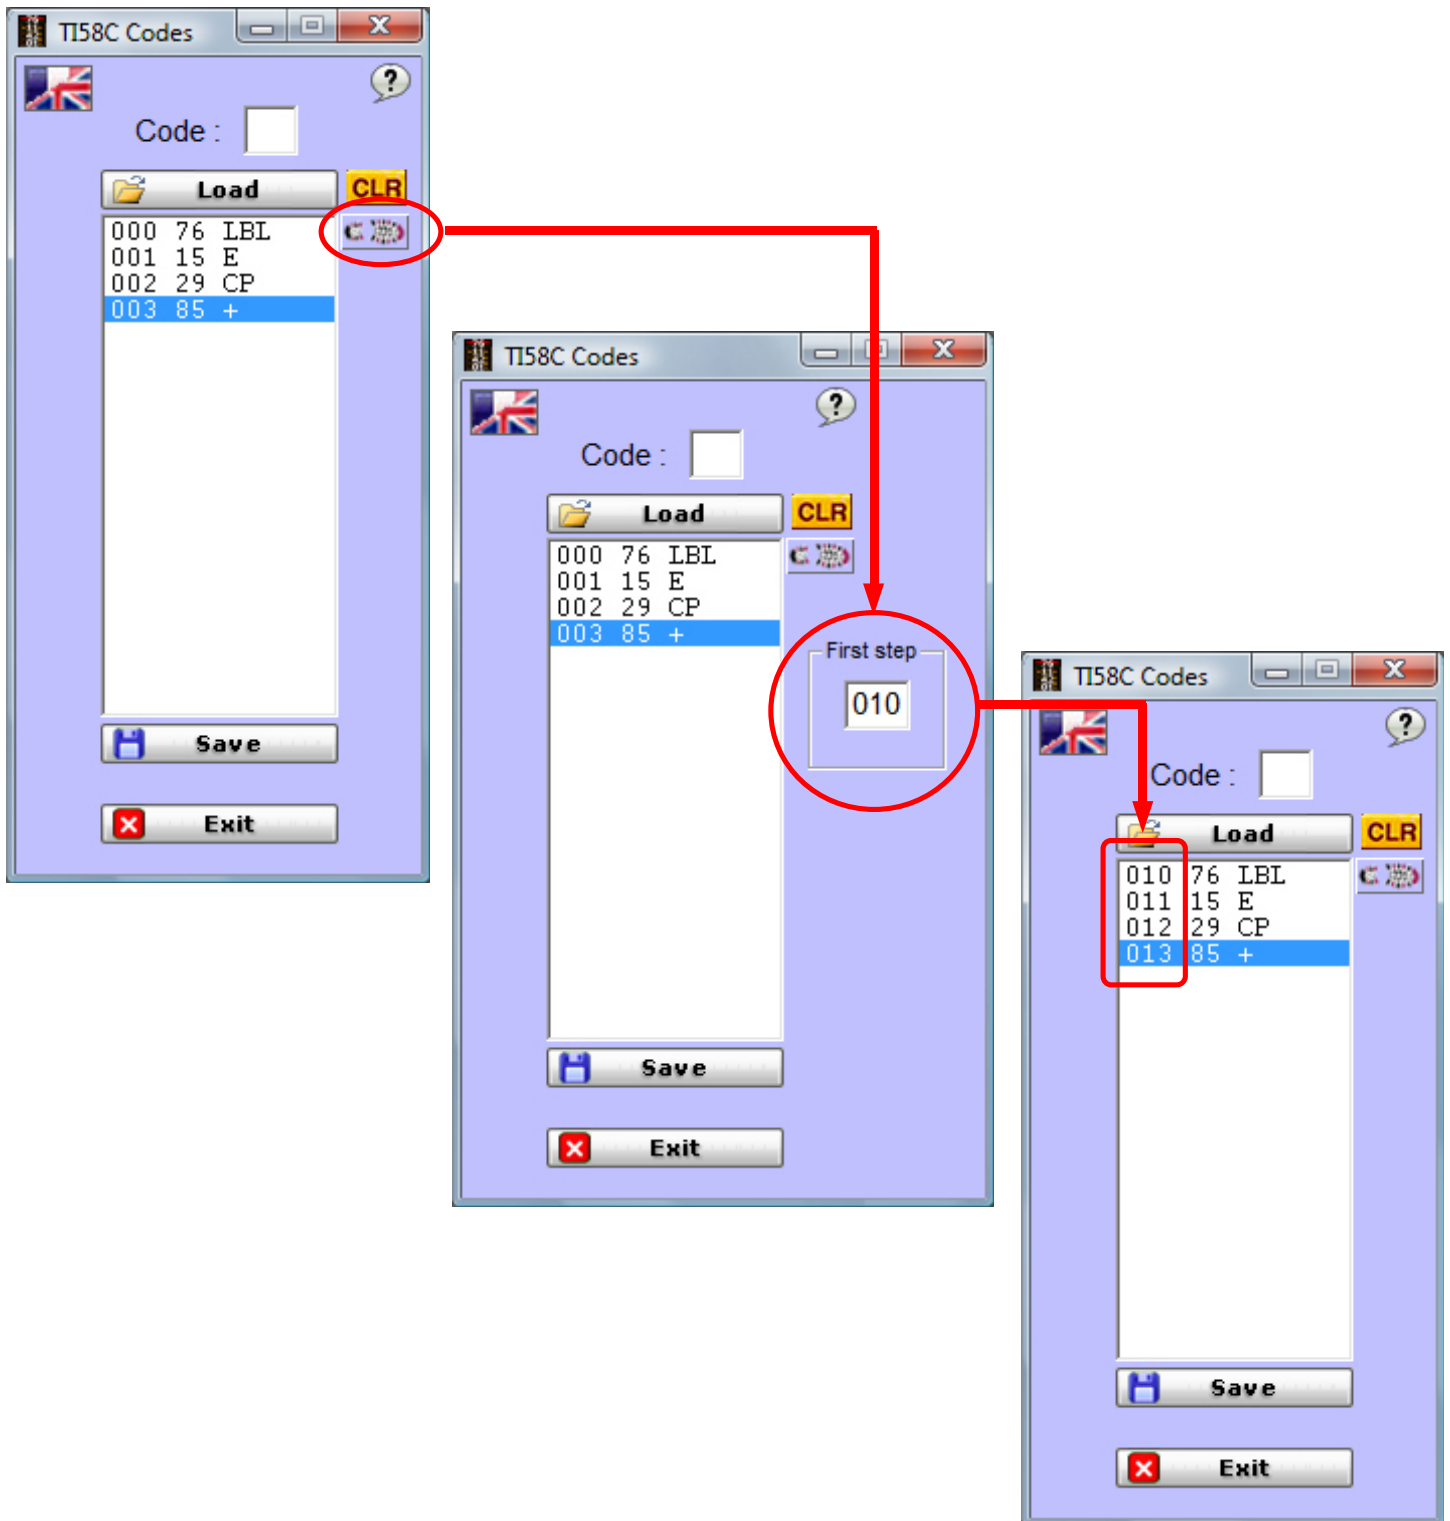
TI58C Codes

Code :

Load
CLR

000 76 LBL
001 15 E
002 29 CP
003 85 +

Save

Exit

TI58C Codes

Code :

Load
CLR

000 76 LBL
001 15 E
002 29 CP
003 85 +

First step
010

Save

Exit

TI58C Codes

Code :

Load
CLR

010 76 LBL
011 15 E
012 29 CP
013 85 +

Save

Exit